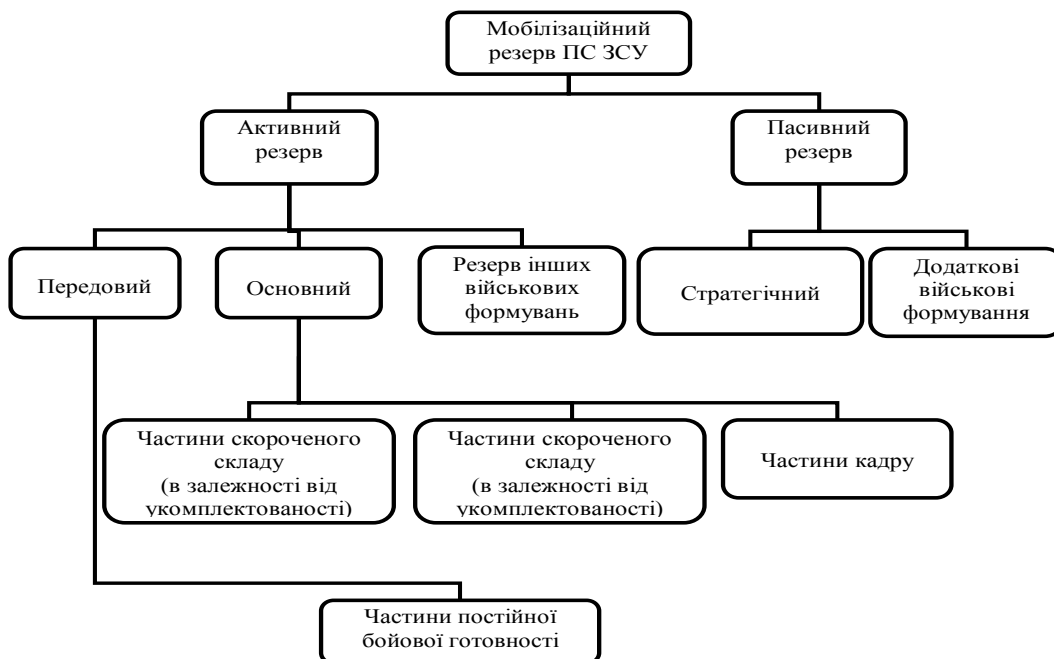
Мобілізаційний резерв ПС ЗСУ

Активний резерв

Пасивний резерв

Передовий

Основний

Резерв інших військових формувань

Стратегічний

Додаткові військові формування

Частини скороченого складу (в залежності від укомплектованості)

Частини скороченого складу (в залежності від укомплектованості)

Частини кадру

Частини постійної бойової готовності